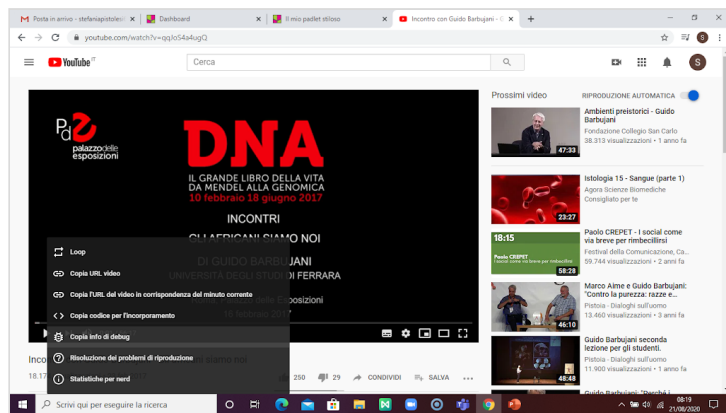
Posta in arrivo - stefaniapistolesi ×
Dashboard ×
Il mio padlet stiloso ×
Incontro con Guido Barbujani - Y ×
+

youtube.com/watch?v=qqIoS4a4ugQ

YouTube IT
Cerca

Prossimi video
RIPRODUZIONE AUTOMATICA

palazzo delle esposizioni
DNA
IL GRANDE LIBRO DELLA VITA DA MENDEL ALLA GENOMICA
10 febbraio 18 giugno 2017
INCONTRI
GLI AFRICANI SIAMO NOI
DI GUIDO BARBUJANI
UNIVERSITÀ DEGLI STUDI DI FERRARA
Palazzo delle Esposizioni
16 febbraio 2017

Loop
Copia URL video
Copia l'URL del video in corrispondenza del minuto corrente
Copia codice per l'incorporamento
Copia info di debug
Risoluzione dei problemi di riproduzione
Statistiche per nerd

Inco
18.17
250
29
CONDIVIDI
SALVA

Ambienti preistorici - Guido Barbujani
Fondazione Collegio San Carlo
38.313 visualizzazioni • 1 anno fa
47:33

Istologia 15 - Sangue (parte 1)
Agora Scienze Biomediche
Consigliato per te
23:27

Paolo CREPET - I social come via breve per rimbecillirsi
Festival della Comunicazione, Ca...
59.744 visualizzazioni • 2 anni fa
18:15
58:28

Marco Aime e Guido Barbujani: "Contro la purezza: razze e...
Pistoia - Dialoghi sull'uomo
13.460 visualizzazioni • 3 anni fa
46:10

Guido Barbujani seconda lezione per gli studenti.
Pistoia - Dialoghi sull'uomo
11.900 visualizzazioni • 1 anno fa
48:48

Guido Barbujani - "Perché i

Scrivi qui per eseguire la ricerca
08:19
21/08/2020